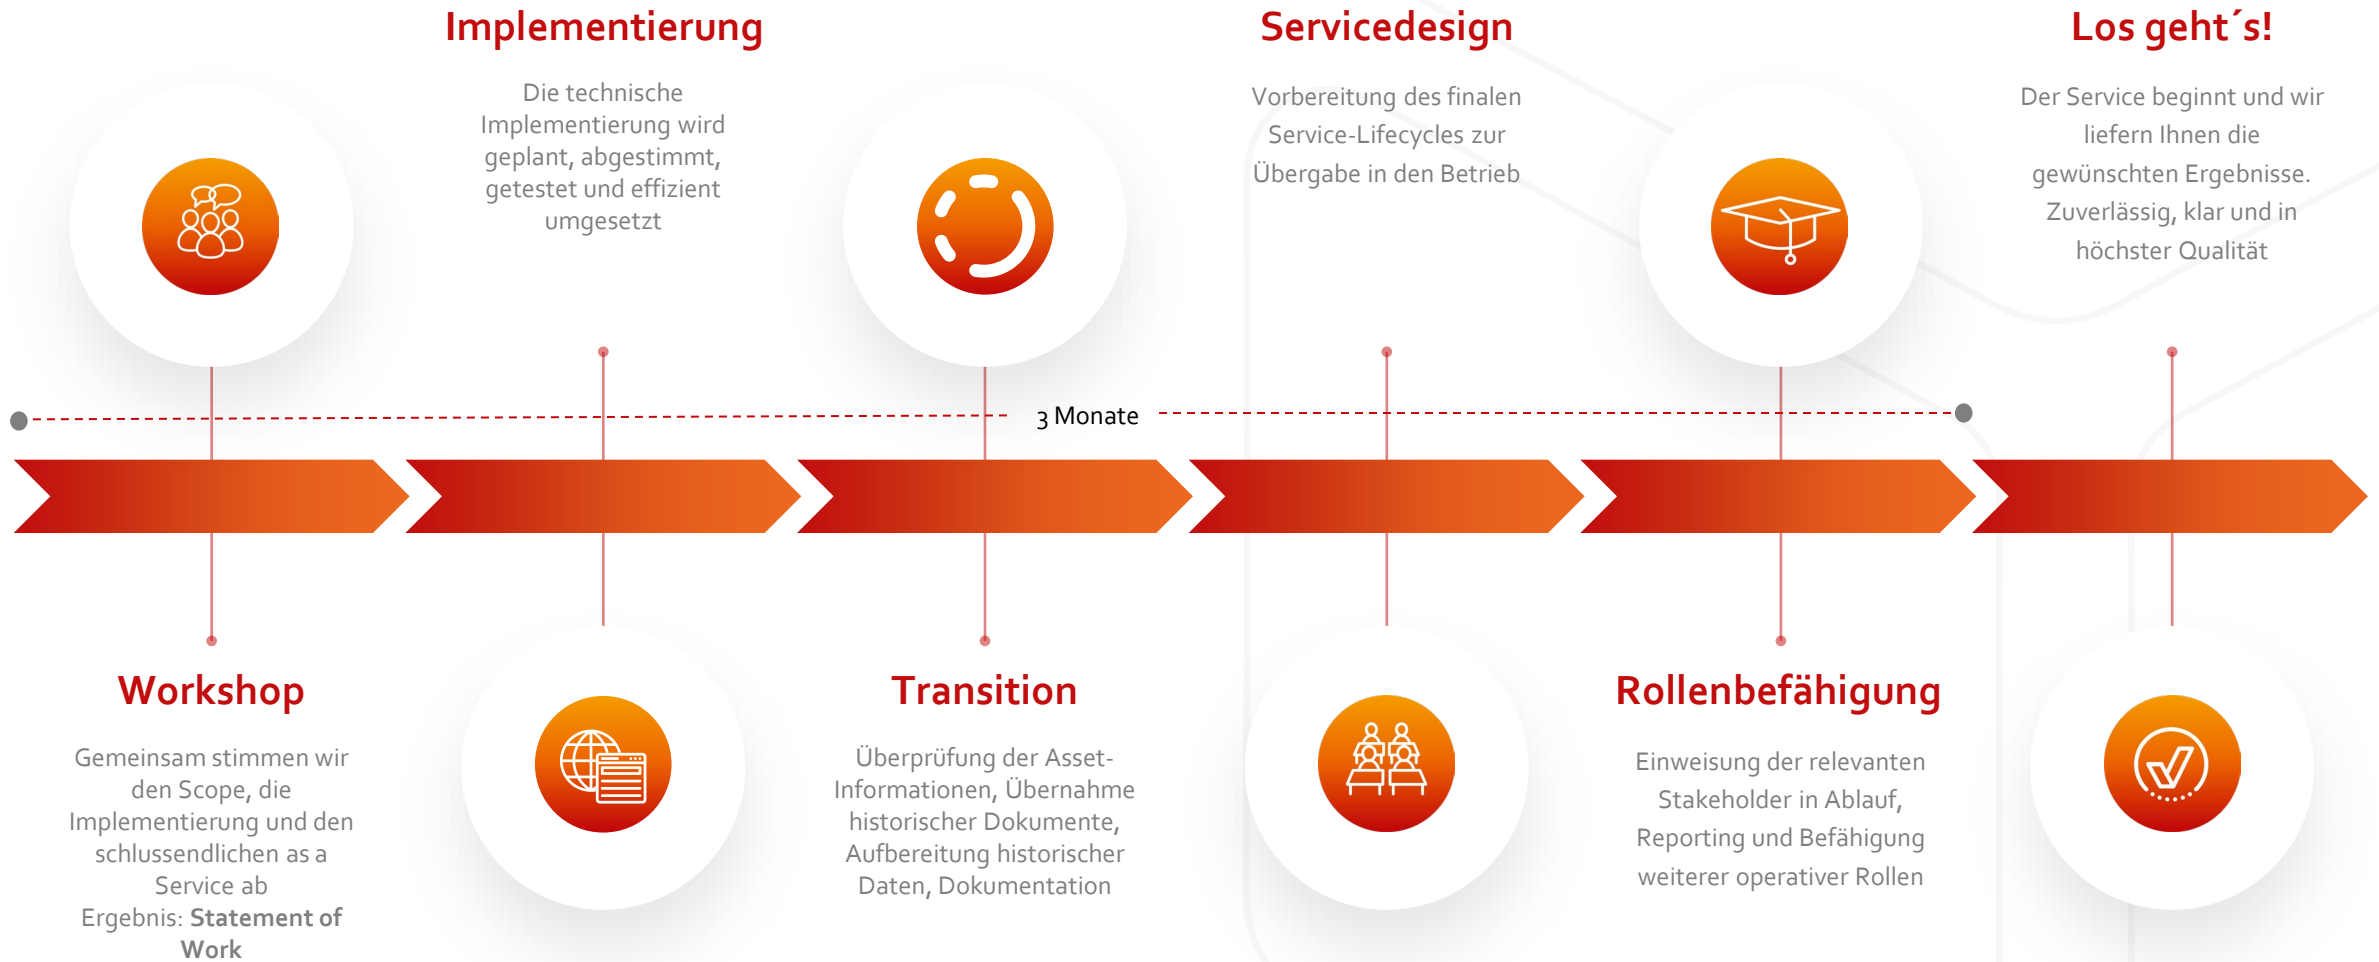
Implementierung

Die technische Implementierung wird geplant, abgestimmt, getestet und effizient umgesetzt

Servicedesign

Vorbereitung des finalen Service-Lifecycles zur Übergabe in den Betrieb

Los geht´s!

Der Service beginnt und wir liefern Ihnen die gewünschten Ergebnisse. Zuverlässig, klar und in höchster Qualität

3 Monate

Workshop

Gemeinsam stimmen wir den Scope, die Implementierung und den schlussendlichen as a Service ab
Ergebnis: **Statement of Work**

Transition

Überprüfung der Asset-Informationen, Übernahme historischer Dokumente, Aufbereitung historischer Daten, Dokumentation

Rollenbefähigung

Einweisung der relevanten Stakeholder in Ablauf, Reporting und Befähigung weiterer operativer Rollen